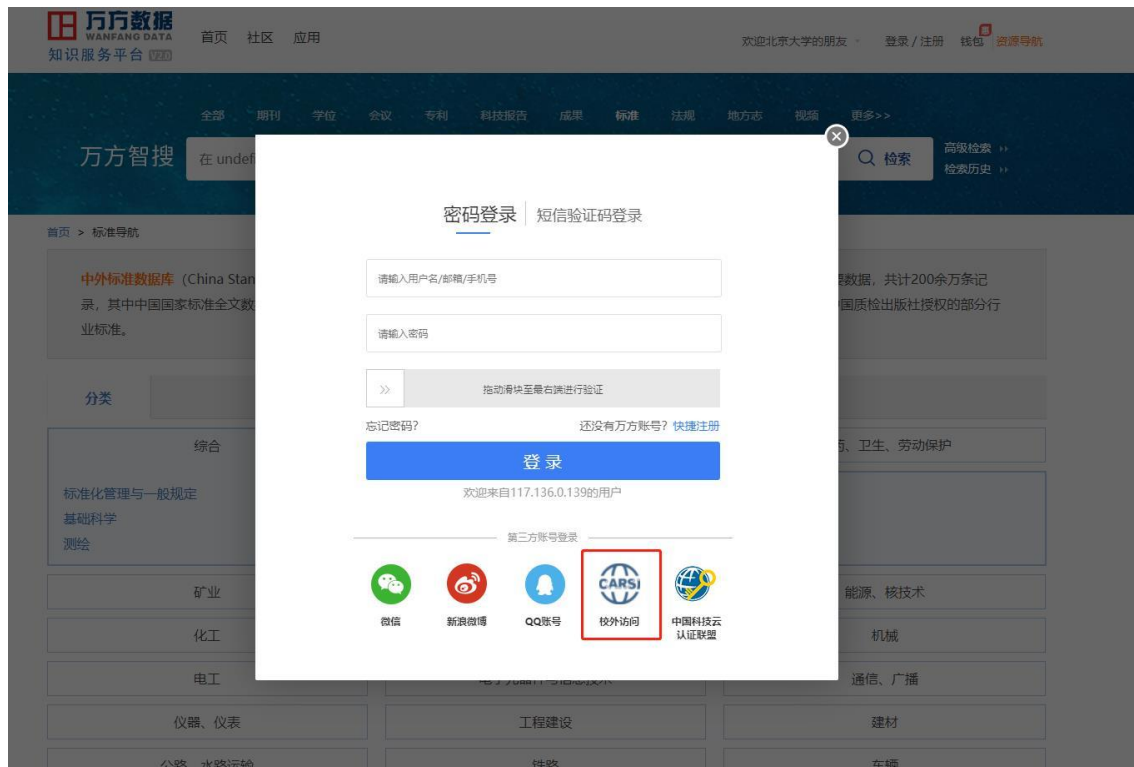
万方数据
WANFANG DATA
知识服务平台 V2.0

首页 社区 应用

欢迎北京大学的朋友 登录 / 注册 钱包 资源导航

全部 期刊 学位 会议 专利 科技报告 成果 标准 法规 地方志 视频 更多>>

万方智搜 在 undef

检索 高级检索 检索历史

首页 > 标准导航

中外标准数据库（China Stan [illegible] 数据，共计200余万条记录，其中中国国家标准全文数 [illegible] 国质检出版社授权的部分行业标准。

分类

综合

标准化管理与一般规定
基础科学
测绘

矿业
化工
电工
仪器、仪表
公路、水路运输

工程建设
铁路

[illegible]、卫生、劳动保护
能源、核技术
机械
通信、广播
建材
车辆

密码登录 | 短信验证码登录

请输入用户名/邮箱/手机号

请输入密码

»

拖动滑块至最右端进行验证

忘记密码?

还没有万方账号? 快捷注册

登录

欢迎来自117.136.0.139的用户

第三方账号登录

微信 新浪微博 QQ账号 CARSI 校外访问 中国科技云认证联盟